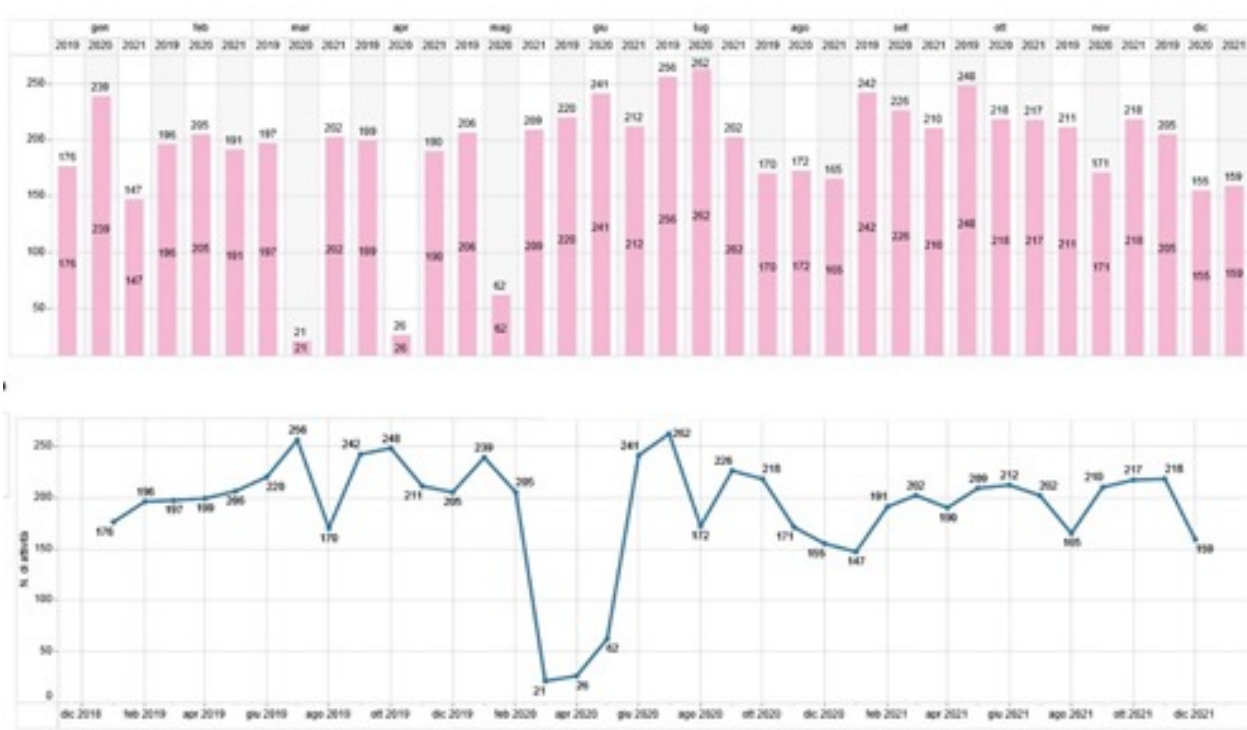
| gen | | | feb | | | mar | | | apr | | | mag | | | giu | | | lug | | | ago | | | set | | | ott | | | nov | | | dic | | |
|---|---|---|---|---|---|---|---|---|---|---|---|---|---|---|---|---|---|---|---|---|---|---|---|---|---|---|---|---|---|---|---|---|---|---|---|
| 2019 | 2020 | 2021 | 2019 | 2020 | 2021 | 2019 | 2020 | 2021 | 2019 | 2020 | 2021 | 2019 | 2020 | 2021 | 2019 | 2020 | 2021 | 2019 | 2020 | 2021 | 2019 | 2020 | 2021 | 2019 | 2020 | 2021 | 2019 | 2020 | 2021 | 2019 | 2020 | 2021 | 2019 | 2020 | 2021 |
| 176 | 239 | 147 | 196 | 205 | 191 | 197 | 21 | 202 | 199 | 26 | 190 | 206 | 62 | 209 | 220 | 241 | 212 | 256 | 262 | 202 | 170 | 172 | 165 | 242 | 226 | 210 | 248 | 218 | 217 | 211 | 171 | 218 | 205 | 155 | 159 |

250
200
150
100
50

N. di attività
250
200
150
100
50
0

176 196 197 199 206 220 256 170 242 248 211 205 239 205 21 26 62 241 262 172 226 218 171 155 147 191 202 190 209 212 202 165 210 217 218 159

dic 2018 feb 2019 apr 2019 giu 2019 ago 2019 ott 2019 dic 2019 feb 2020 apr 2020 giu 2020 ago 2020 ott 2020 dic 2020 feb 2021 apr 2021 giu 2021 ago 2021 ott 2021 dic 2021